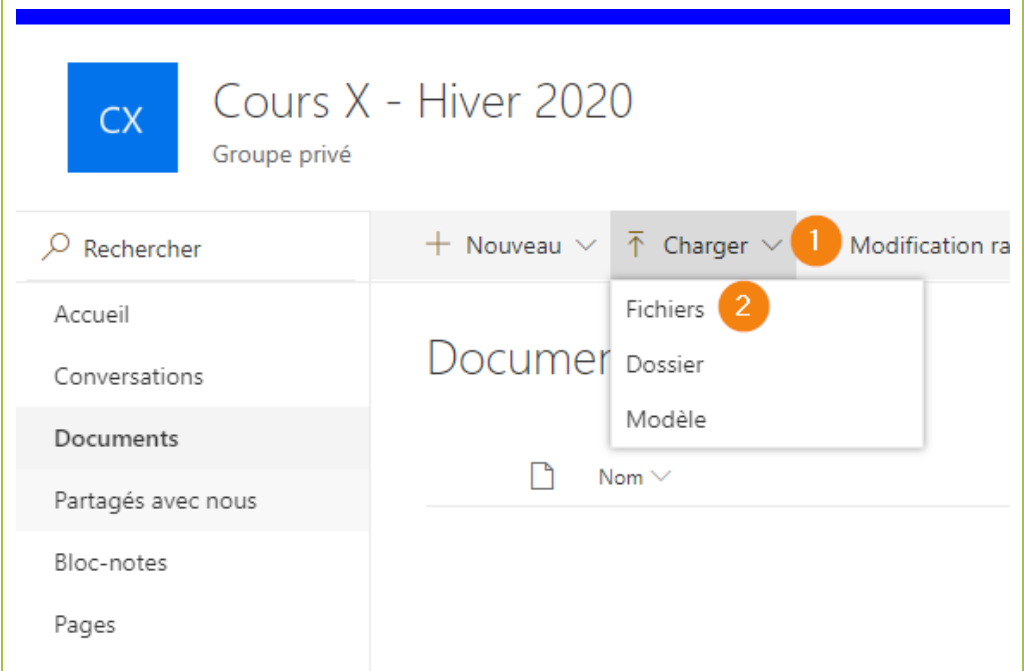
CX

Cours X - Hiver 2020

Groupe privé

Rechercher

Accueil

Conversations

Documents

Partagés avec nous

Bloc-notes

Pages

+ Nouveau

Charger

1

Modification ra

Fichiers

2

Dossier

Modèle

Documen

Nom